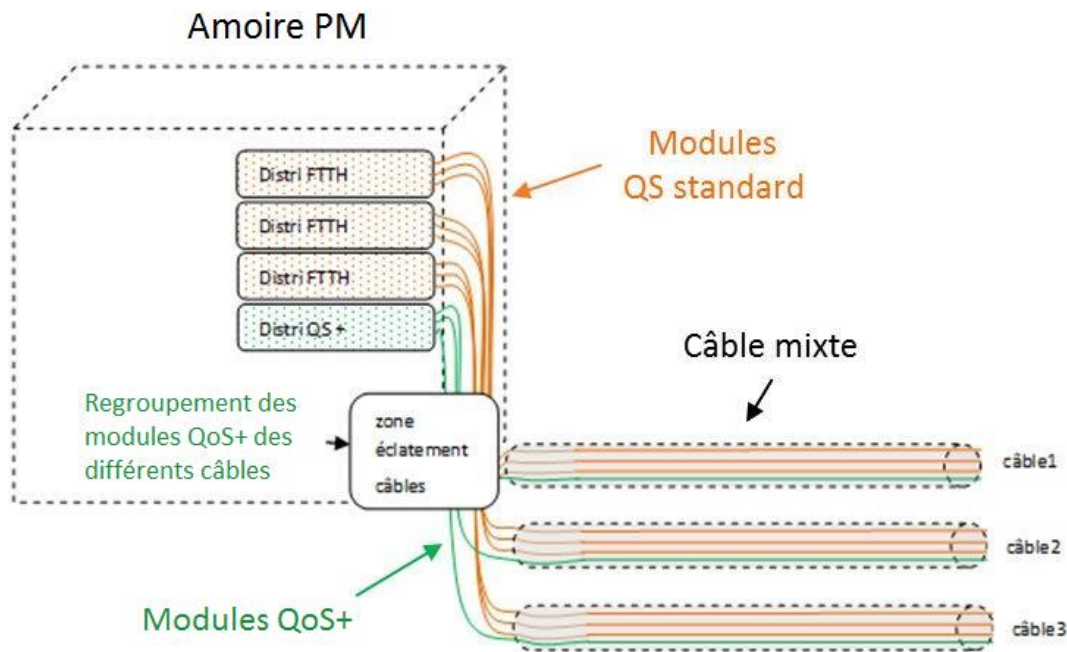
Amoire PM

Distri FTTH

Distri FTTH

Distri FTTH

Distri QS +

Modules QS standard

Câble mixte

Regroupement des modules QoS+ des différents câbles

zone éclatement câbles

câble1

câble2

câble3

Modules QoS+